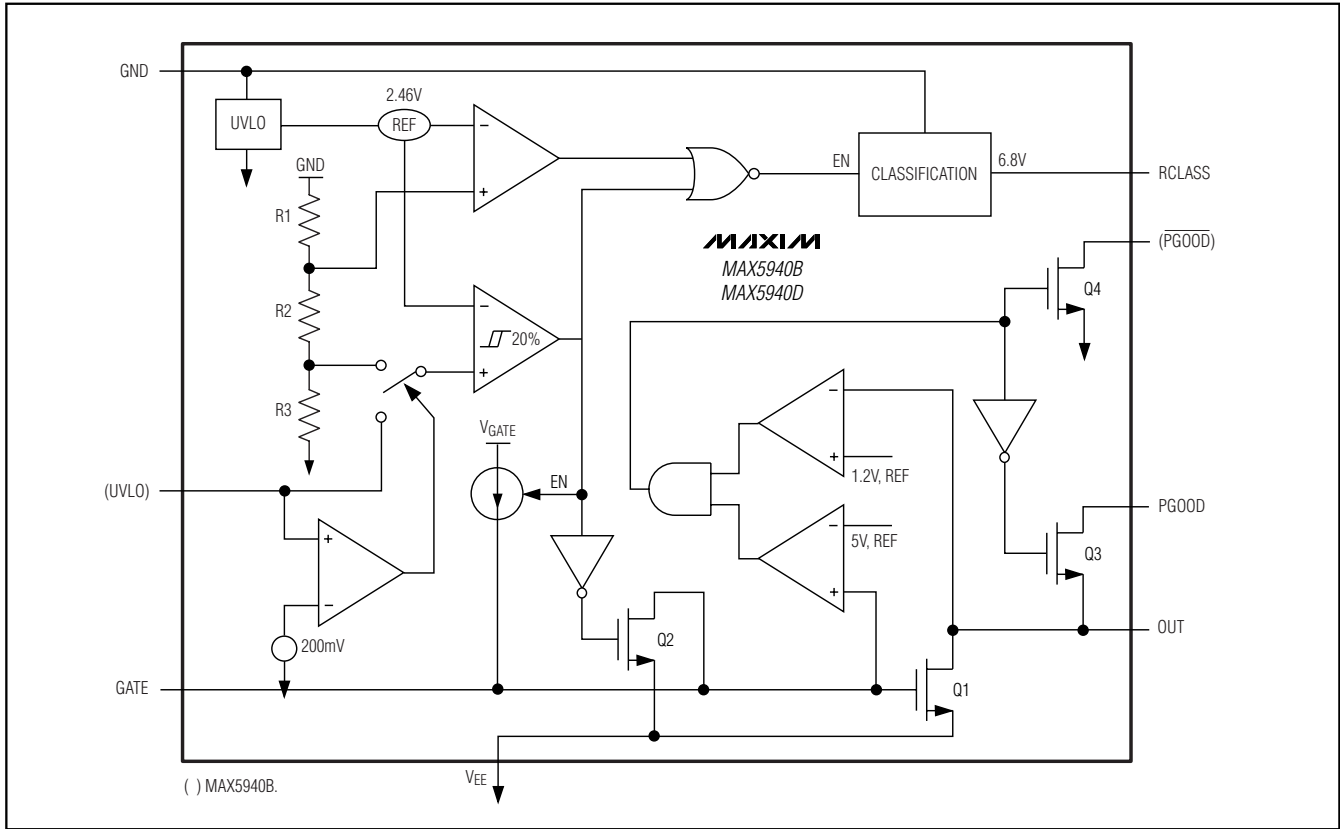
GND
UVLO
2.46V
REF
GND
R1
R2
R3
EN
CLASSIFICATION
6.8V
RCLASS
MAXIM
MAX5940B
MAX5940D
($\overline{PGOOD}$)
Q4
20%
$V_{GATE}$
EN
1.2V, REF
5V, REF
PGOOD
Q3
(UVLO)
200mV
Q2
Q1
OUT
GATE
$V_{EE}$
( ) MAX5940B.